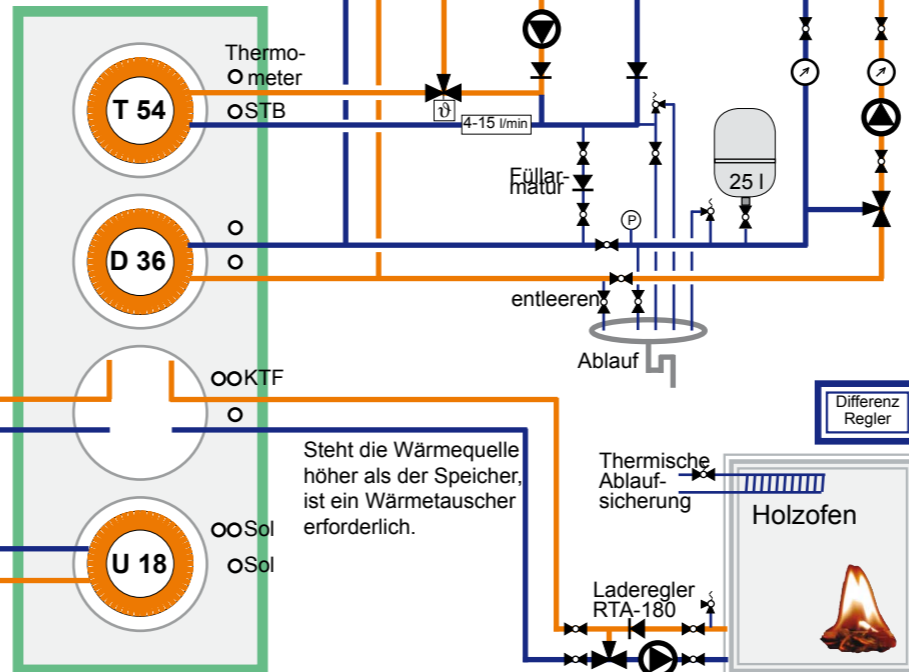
Thermometer
T 54
STB
$\vartheta$
4-15 l/min
Füllarmatur
25 l
D 36
P
entleeren
Ablauf
KTF
Differenz Regler
Steht die Wärmequelle höher als der Speicher, ist ein Wärmetauscher erforderlich.
Thermische Ablaufsicherung
Holzofen
Sol
U 18
Sol
Laderegler RTA-180